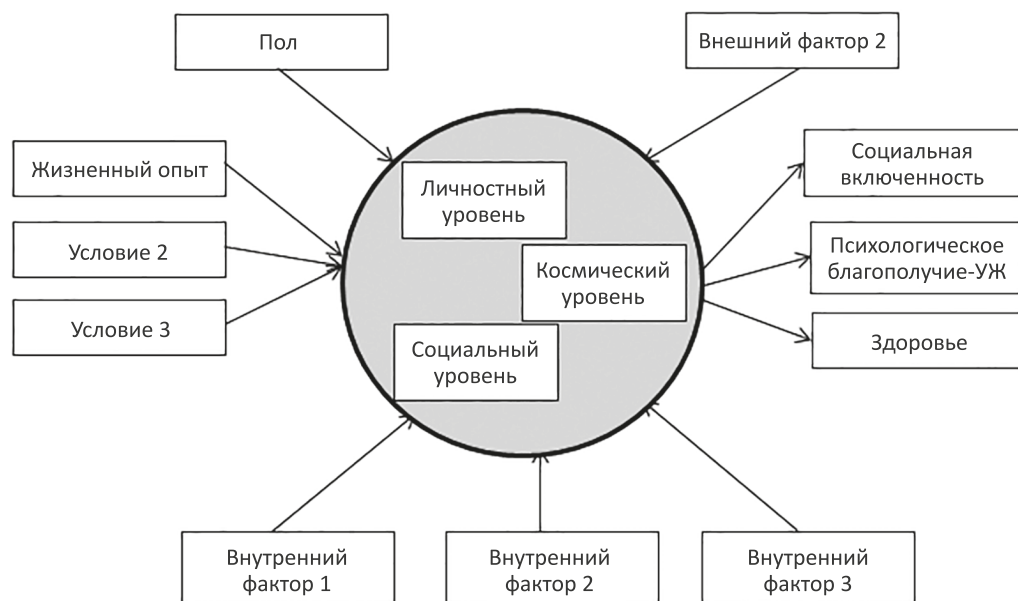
Пол

Внешний фактор 2

Жизненный опыт

Условие 2

Условие 3

Личностный уровень

Космический уровень

Социальный уровень

Социальная включенность

Психологическое благополучие-УЖ

Здоровье

Внутренний фактор 1

Внутренний фактор 2

Внутренний фактор 3